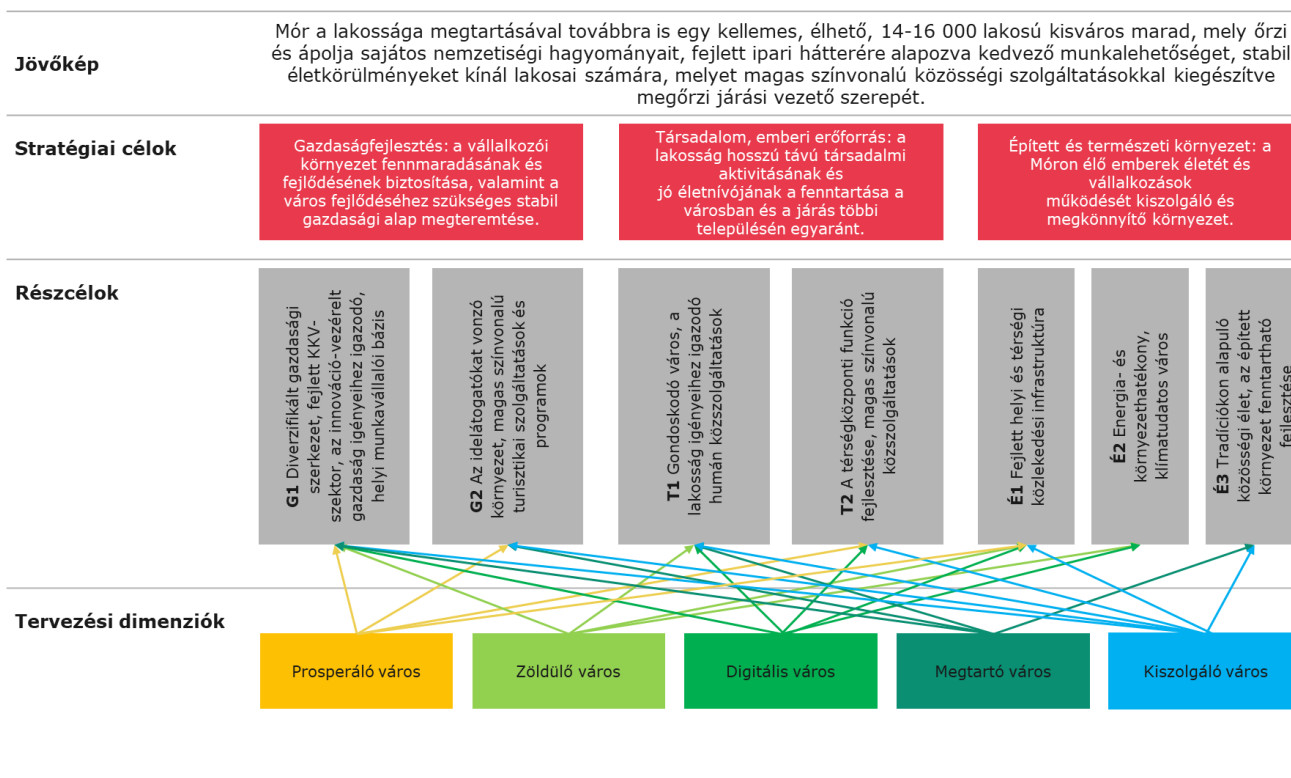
Jövőkép

Mór a lakossága megtartásával továbbra is egy kellemes, élhető, 14-16 000 lakosú kisváros marad, mely őrzi és ápolja sajátos nemzetiségi hagyományait, fejlett ipari hátterére alapozva kedvező munkalehetőséget, stabil életkörülményeket kínál lakosai számára, melyet magas színvonalú közösségi szolgáltatásokkal kiegészítve megőrzi járási vezető szerepét.

Stratégiai célok

Gazdaságfejlesztés: a vállalkozói környezet fennmaradásának és fejlődésének biztosítása, valamint a város fejlődéséhez szükséges stabil gazdasági alap megteremtése.

Társadalom, emberi erőforrás: a lakosság hosszú távú társadalmi aktivitásának és jó életnívójának a fenntartása a városban és a járás többi településén egyaránt.

Épített és természeti környezet: a Móron élő emberek életét és vállalkozások működését kiszolgáló és megkönnyítő környezet.

Részcélok

G1 Diverzifikált gazdasági szerkezet, fejlett KKV-szektor, az innováció-vezérelt gazdaság igényeihez igazodó, helyi munkavállalói bázis

G2 Az idelátogatókat vonzó környezet, magas színvonalú turisztikai szolgáltatások és programok

T1 Gondoskodó város, a lakosság igényeihez igazodó humán közszolgáltatások

T2 A térségközponti funkció fejlesztése, magas színvonalú közszolgáltatások

É1 Fejlett helyi és térségi közlekedési infrastruktúra

É2 Energia- és környezethatékony, klímatudatos város

É3 Tradíciókon alapuló közösségi élet, az épített környezet fenntartható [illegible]

Tervezési dimenziók

Prosperáló város

Zöldülő város

Digitális város

Megtartó város

Kiszolgáló város